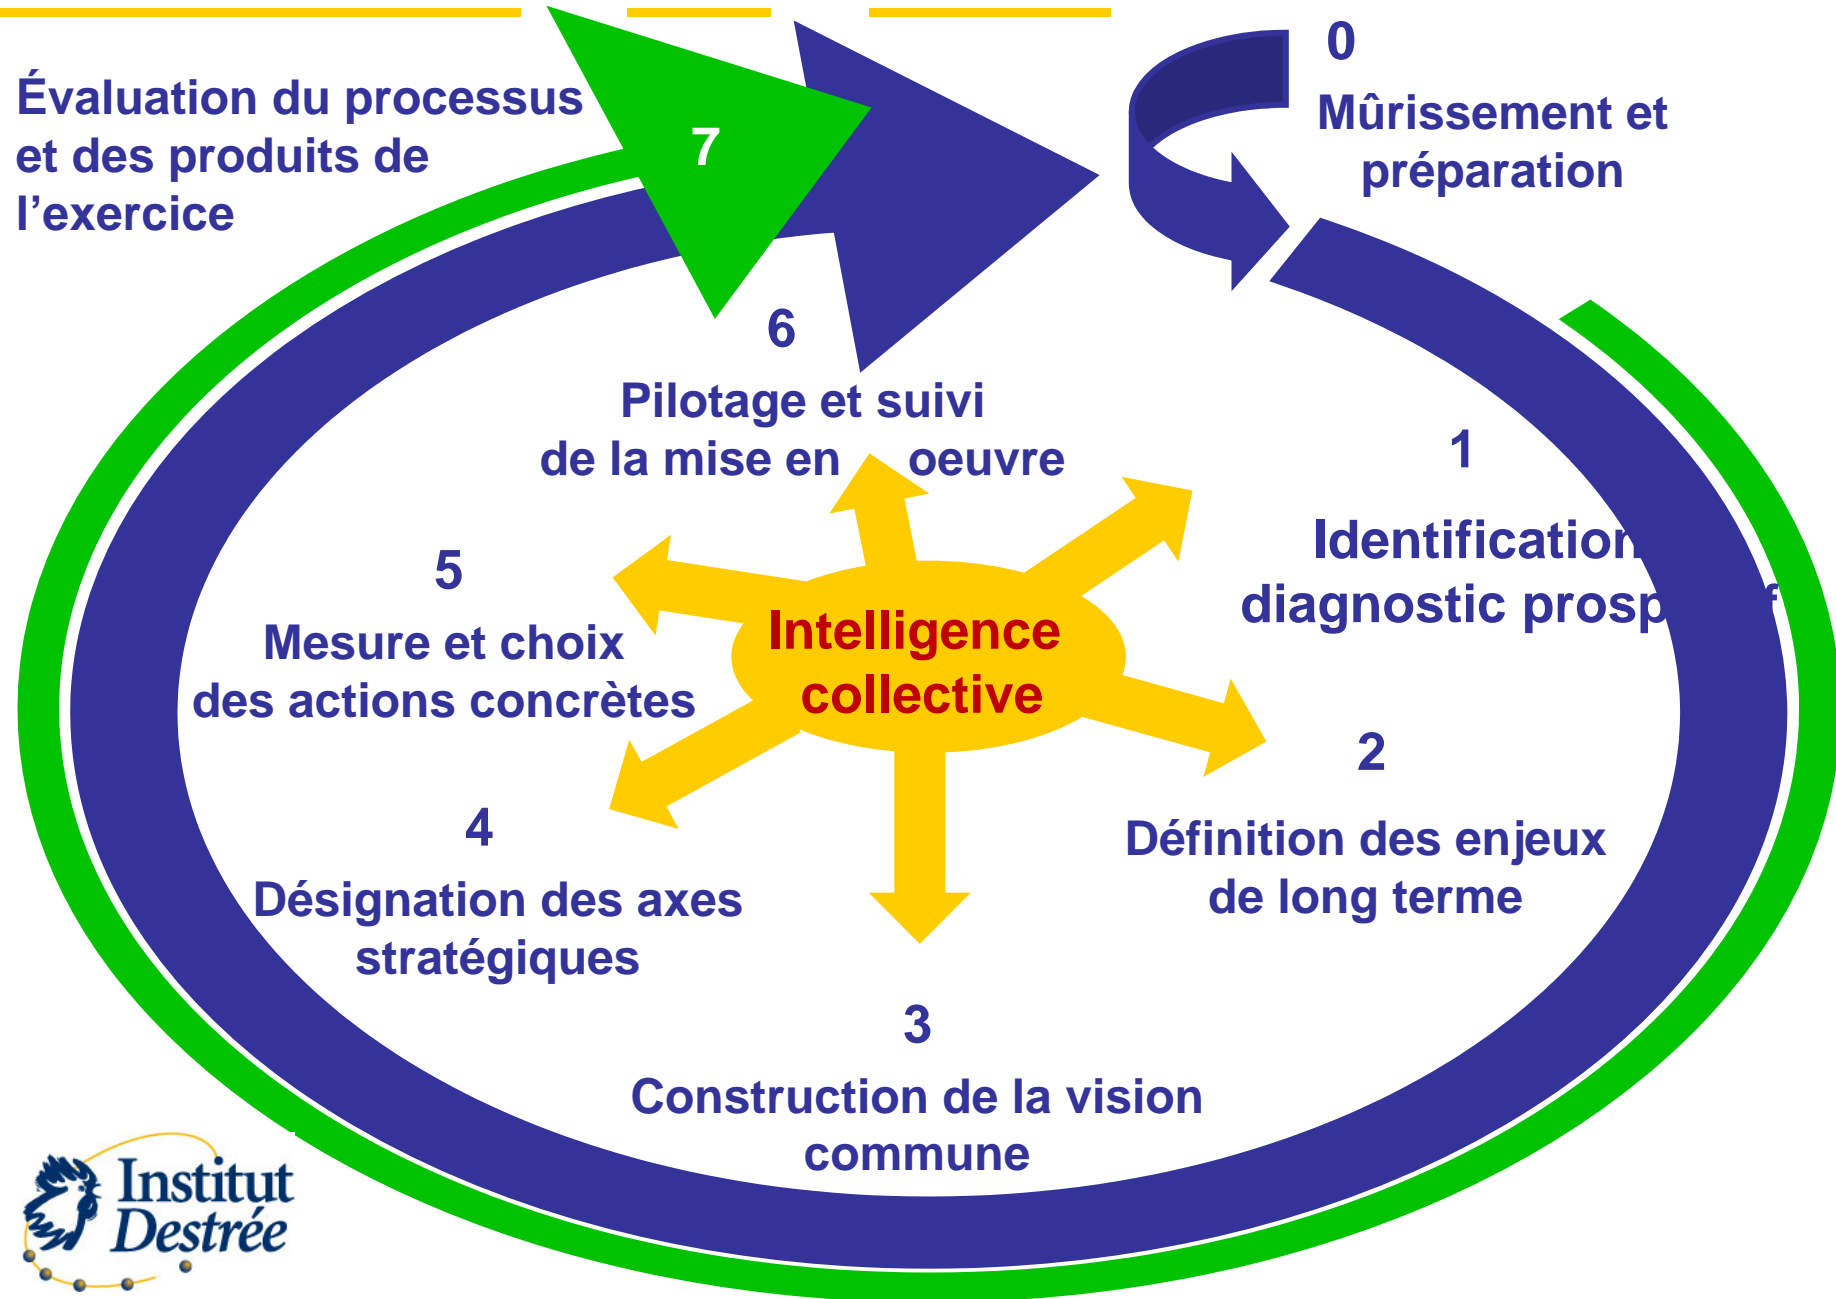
Évaluation du processus et des produits de l'exercice

7

0

Mûrissement et préparation

6

Pilotage et suivi de la mise en oeuvre

1

Identification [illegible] diagnostic prosp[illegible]

5

Mesure et choix des actions concrètes

Intelligence collective

2

Définition des enjeux de long terme

4

Désignation des axes stratégiques

3

Construction de la vision commune

Institut Destrée